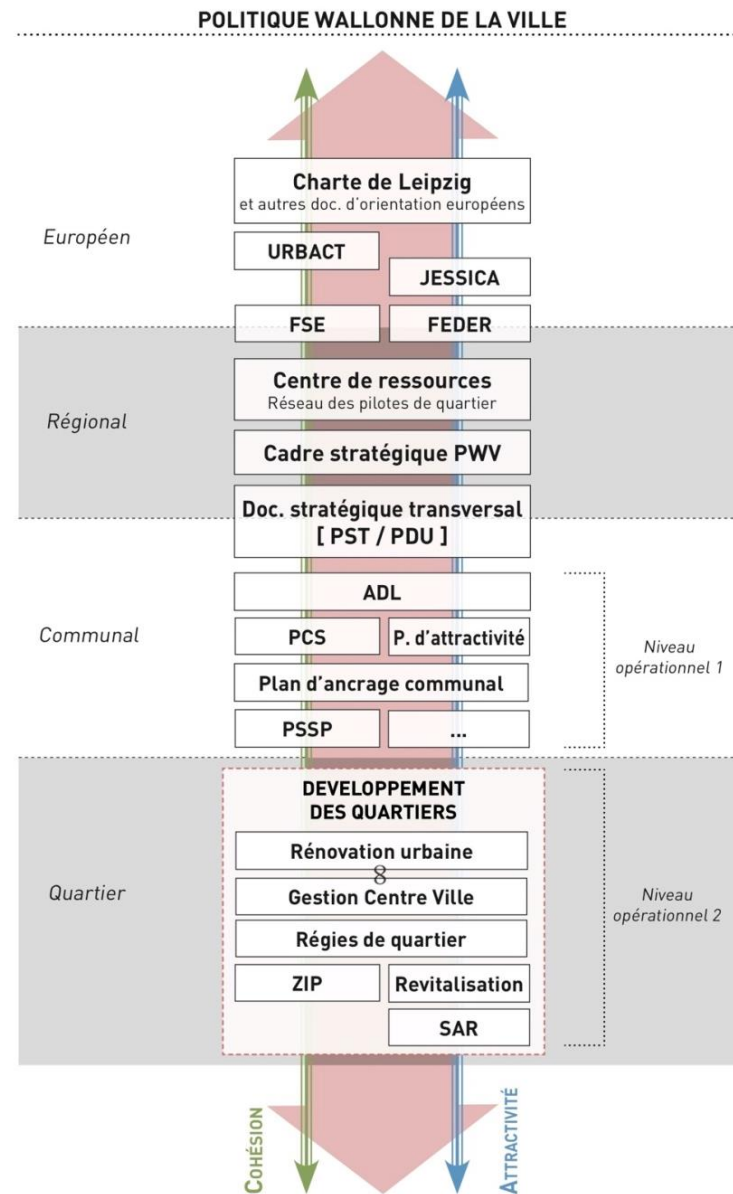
POLITIQUE WALLONNE DE LA VILLE

Européen

Charte de Leipzig
et autres doc. d'orientation européens

URBACT

JESSICA

FSE

FEDER

Régional

Centre de ressources
Réseau des pilotes de quartier

Cadre stratégique PWV

Doc. stratégique transversal
[ PST / PDU ]

Communal

ADL

PCS

P. d'attractivité

Plan d'ancrage communal

PSSP

...

Niveau opérationnel 1

Quartier

DEVELOPPEMENT
DES QUARTIERS

Rénovation urbaine

8

Gestion Centre Ville

Régies de quartier

ZIP

Revitalisation

SAR

Niveau opérationnel 2

COHÉSION

ATTRACTIVITÉ